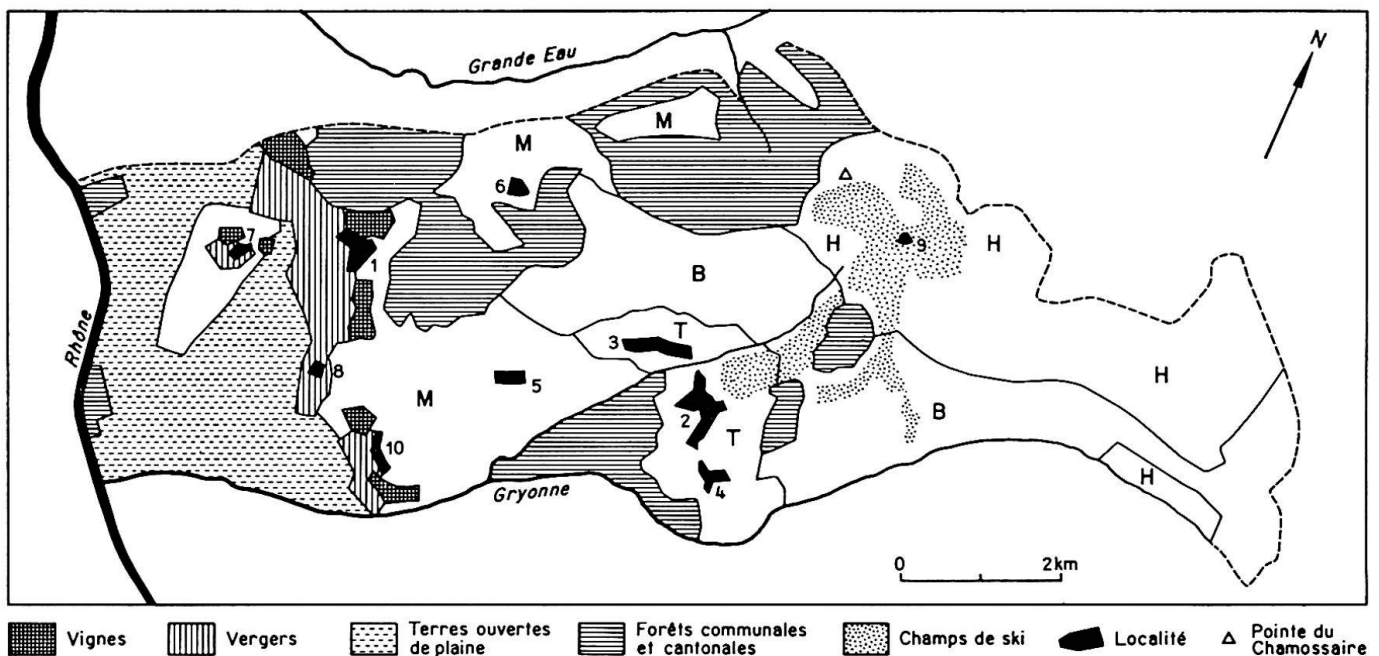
Grande Eau

N

M

M

6

7

1

H

9

H

B

Rhône

3

T

8

5

M

2

T

B

H

10

4

Gryonne

H

0 2km

Vignes Vergers Terres ouvertes de plaine Forêts communales et cantonales Champs de ski Localité Pointe du Chamossaire